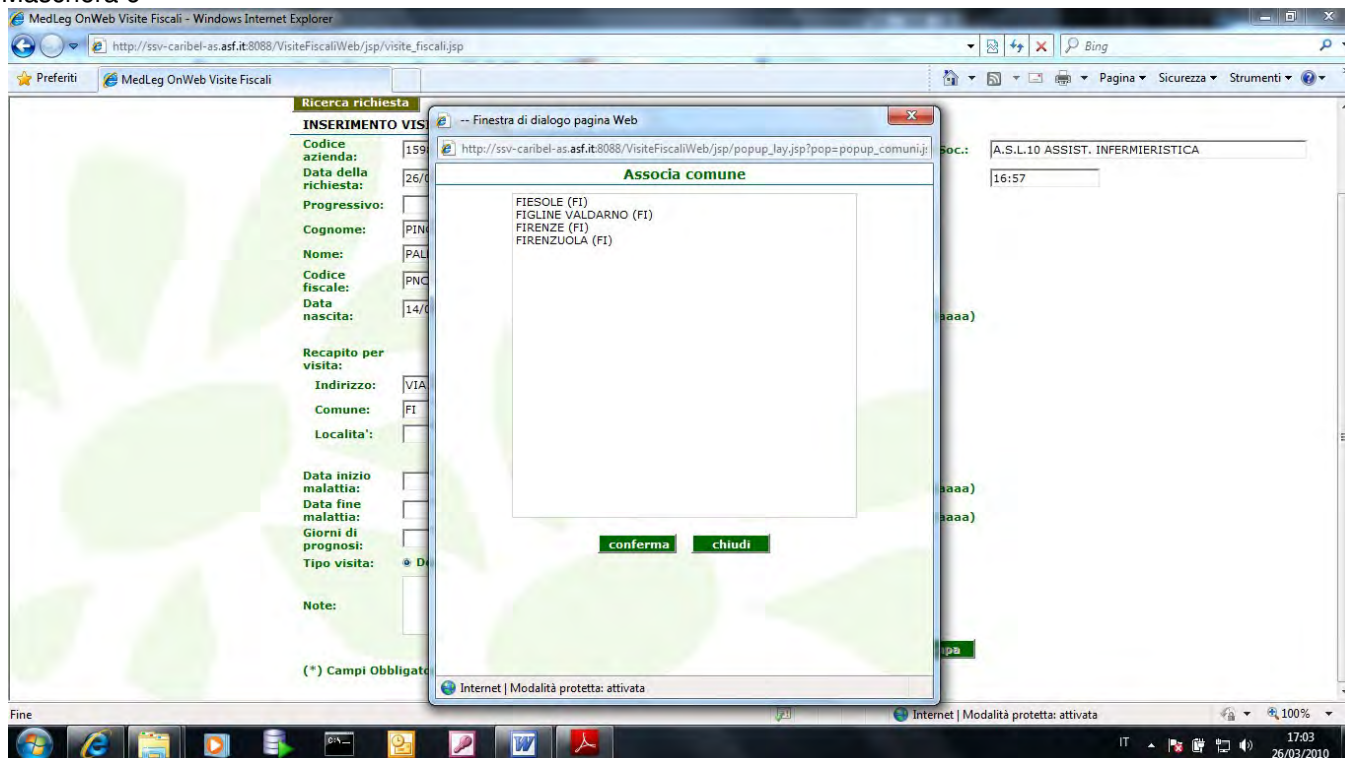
maschera 6

MedLeg OnWeb Visite Fiscali - Windows Internet Explorer

http://ssv-caribel-as.asf.it:8088/VisiteFiscaliWeb/jsp/visite_fiscali.jsp

Bing

Preferiti

MedLeg OnWeb Visite Fiscali

Pagina ▾ Sicurezza ▾ Strumenti ▾

Ricerca richiesta

INSERIMENTO VISI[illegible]

Codice azienda: 159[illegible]

Data della richiesta: 26/0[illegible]

Progressivo:

Cognome: PIN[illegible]

Nome: PAL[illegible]

Codice fiscale: PNC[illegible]

Data nascita: 14/0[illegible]

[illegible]aaaa)

Recapito per visita:

Indirizzo: VIA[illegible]

Comune: FI

Localita':

Data inizio malattia:

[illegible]aaaa)

Data fine malattia:

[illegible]aaaa)

Giorni di prognosi:

Tipo visita: D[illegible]

Note:

(*) Campi Obbligato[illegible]

Soc.: A.S.L.10 ASSIST. INFERMIERISTICA

16:57

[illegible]pa

-- Finestra di dialogo pagina Web

http://ssv-caribel-as.asf.it:8088/VisiteFiscaliWeb/jsp/popup_lay.jsp?pop=popup_comuni.j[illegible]

Associa comune

FIESOLE (FI)
FIGLINE VALDARNO (FI)
FIRENZE (FI)
FIRENZUOLA (FI)

conferma

chiudi

Internet | Modalità protetta: attivata

Fine

Internet | Modalità protetta: attivata

100%

IT

17:03
26/03/2010